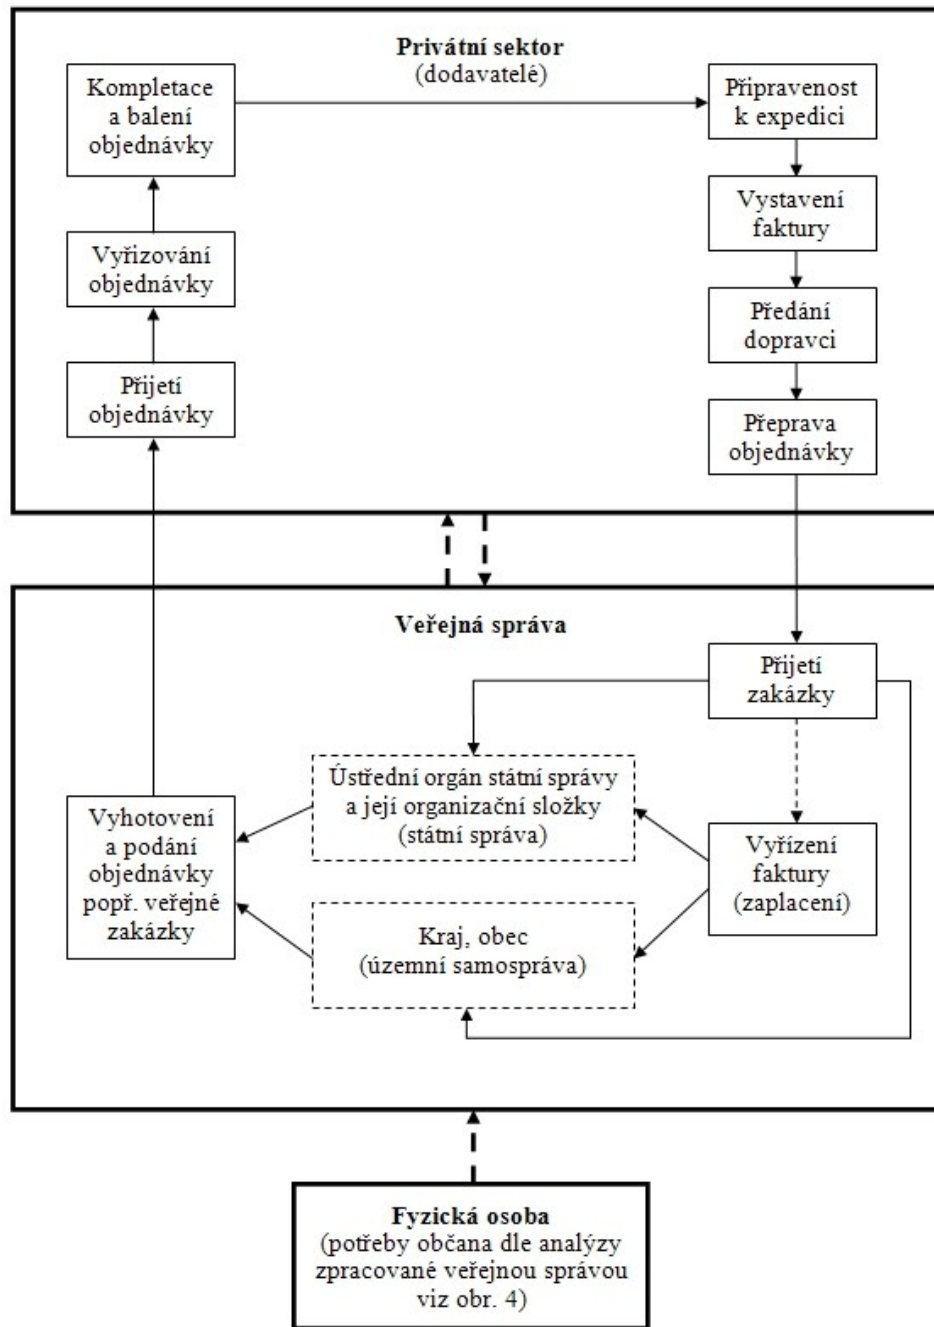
Privátní sektor
(dodavatelé)

Kompletace a balení objednávky

Připravenost k expedici

Vystavení faktury

Vyřizování objednávky

Předání dopravci

Přijetí objednávky

Přeprava objednávky

Veřejná správa

Přijetí zakázky

Ústřední orgán státní správy a její organizační složky (státní správa)

Vyhotovení a podání objednávky popř. veřejné zakázky

Vyřízení faktury (zaplacení)

Kraj, obec (územní samospráva)

Fyzická osoba
(potřeby občana dle analýzy zpracované veřejnou správou viz obr. 4)